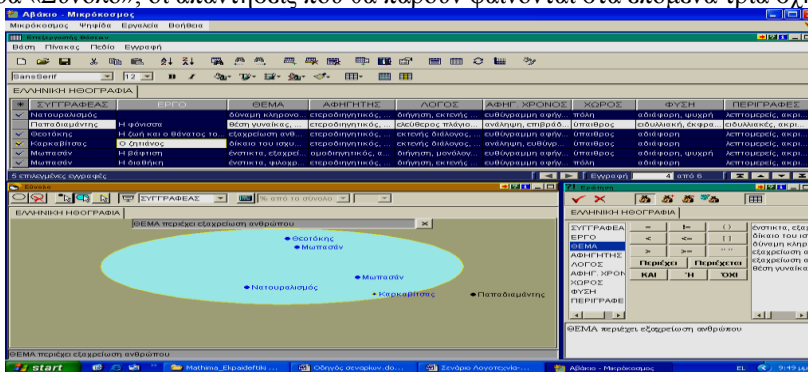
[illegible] «Σύνολα», οι απαντήσεις που θα πάρουν φαίνονται στα επόμενα τρία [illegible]

Αβάκιο - Μικρόκοσμος
Μικρόκοσμος Ψηφίδα Εργαλεία Βοήθεια

Επεξεργασία Βάσεων
Βάση Πίνακας Πεδίο Εγγραφή

SansSerif 12

ΕΛΛΗΝΙΚΗ ΗΘΟΓΡΑΦΙΑ

| ΣΥΓΓΡΑΦΕΑΣ | ΕΡΓΟ | ΘΕΜΑ | ΑΦΗΓΗΤΗΣ | ΛΟΓΟΣ | ΑΦΗΓ. ΧΡΟΝΟΣ | ΧΩΡΟΣ | ΦΥΣΗ | ΠΕΡΙΓΡΑΦΕΣ |
|---|---|---|---|---|---|---|---|---|
| Νατουραλισμός | | δύναμη κληρονο... | ετεροδιηγητικός, ... | διήγηση, εκτενής ... | ευθύγραμμη αφήγ... | πόλη | αδιάφορη, ψυχρή | λεπτομερείς, ακρι... |
| Παπαδιαμάντης | Η φόνισσα | θέση γυναίκας, ... | ετεροδιηγητικός, ... | ελεύθερος πλάγιο... | ανέλιξη, επιβραδ... | ύπαιθρος | ειδυλλιακή, έκφρα... | ειδυλλιακές, ακρι... |
| Θεοτόκης | Η ζωή και ο θάνατος το... | εξαχρείωση ανθ... | ετεροδιηγητικός, ... | εκτενής διάλογος, ... | ευθύγραμμη αφήγ... | ύπαιθρος | αδιάφορη | λεπτομερείς, ακρι... |
| Καρκαβίτσας | Ο ζητιάνος | δίκαιο του ισχυ... | ετεροδιηγητικός, ... | εκτενής διάλογος, ... | ανέλιξη, ευθύγρ... | ύπαιθρος | αδιάφορη | λεπτομερείς, ακρι... |
| Μωπασάν | Η βδέλυση | ένστικτα, εξαχρεί... | ομοδιηγητικός, ... | διήγηση, μονόλογ... | ευθύγραμμη αφήγ... | ύπαιθρος | αδιάφορη | λεπτομερείς, ακρι... |
| Μωπασάν | Η διαθήκη | ένστικτα, φιλοχρ... | ετεροδιηγητικός, ... | διήγηση, εκτενής ... | ευθύγραμμη αφήγ... | πόλη | αδιάφορη, ψυχρή | λεπτομερείς, ακρι... |

5 επιλεγμένες εγγραφές
Εγγραφή 4 από 6

Σύνολα
ΣΥΓΓΡΑΦΕΑΣ % από το σύνολο
ΕΛΛΗΝΙΚΗ ΗΘΟΓΡΑΦΙΑ
ΘΕΜΑ περιέχει εξαχρείωση ανθρώπου
Θεοτόκης
Μωπασάν
Μωπασάν
Νατουραλισμός
Καρκαβίτσας
Παπαδιαμάντης
ΘΕΜΑ περιέχει εξαχρείωση ανθρώπου

Ερώτηση
ΕΛΛΗΝΙΚΗ ΗΘΟΓΡΑΦΙΑ
ΣΥΓΓΡΑΦΕΑ
ΕΡΓΟ
ΘΕΜΑ
ΑΦΗΓΗΤΗΣ
ΛΟΓΟΣ
ΑΦΗΓ. ΧΡΟΝ
ΧΩΡΟΣ
ΦΥΣΗ
ΠΕΡΙΓΡΑΦΕ
= ≠ ( )
< <= [ ]
> >=
Περιέχει Περιέχεται
ΚΑΙ Ή ΟΧΙ
ένστικτα, εξ
δίκαιο του ισ
δύναμη κληρ
εξαχρείωση
θέση γυναίκ
ΘΕΜΑ περιέχει εξαχρείωση ανθρώπου

start Mathima_Ekpaideftiki ... Οδηγός σεναρίων.do... Σενάριο Λογοτεχνία-... Αβάκιο - Μικρόκοσμος EL 9:49 μμ